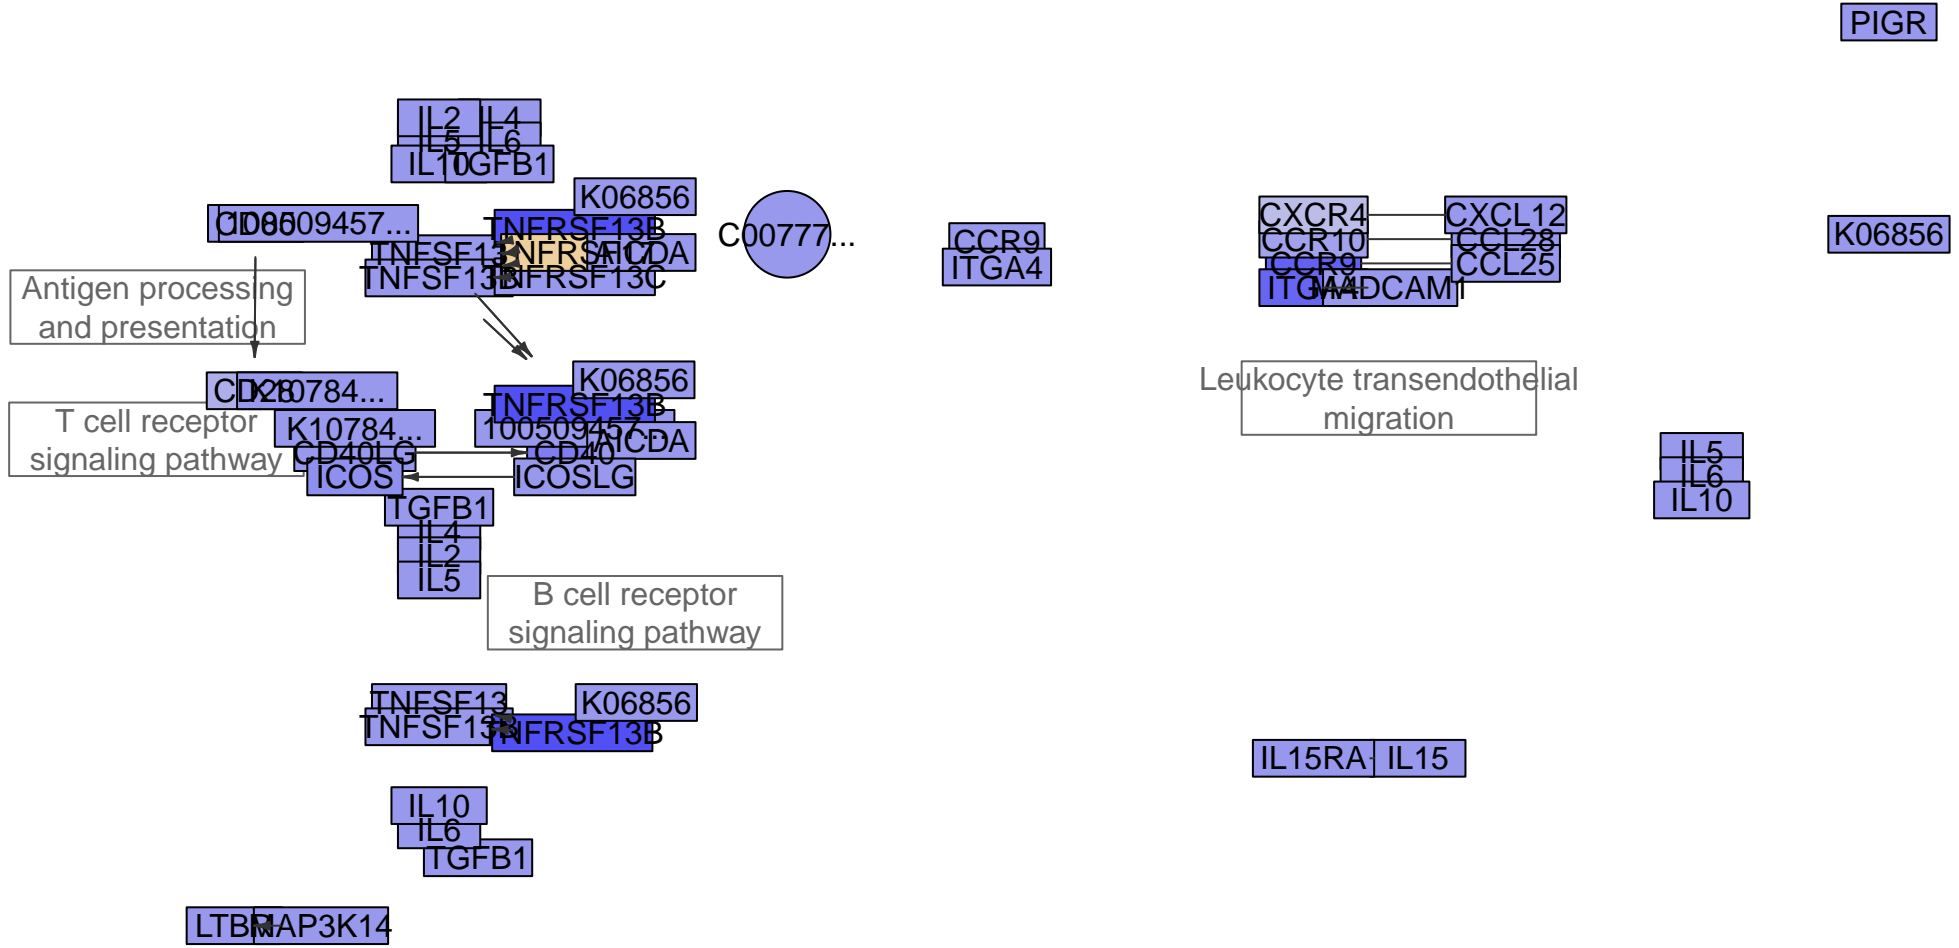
PIGR

IL2 IL4
IL5 IL6
IL10 TGFB1

K06856

CD86 100509457...

TNFRSF13B
TNFSF13 TNFRSF17 AICDA
TNFSF13B TNFRSF13C

C00777...

CCR9
ITGA4

CXCR4 CXCL12
CCR10 CCL28
CCR9 CCL25
ITGA4 MADCAM1

K06856

Antigen processing and presentation

CD28 K10784...

T cell receptor signaling pathway

K10784...
CD40LG
ICOS

K06856
TNFRSF13B
100509457...
AICDA
CD40
ICOSLG

Leukocyte transendothelial migration

IL5
IL6
IL10

TGFB1
IL4
IL2
IL5

B cell receptor signaling pathway

TNFSF13
TNFSF13B
K06856
TNFRSF13B

IL15RA IL15

IL10
IL6
TGFB1

LTBR MAP3K14